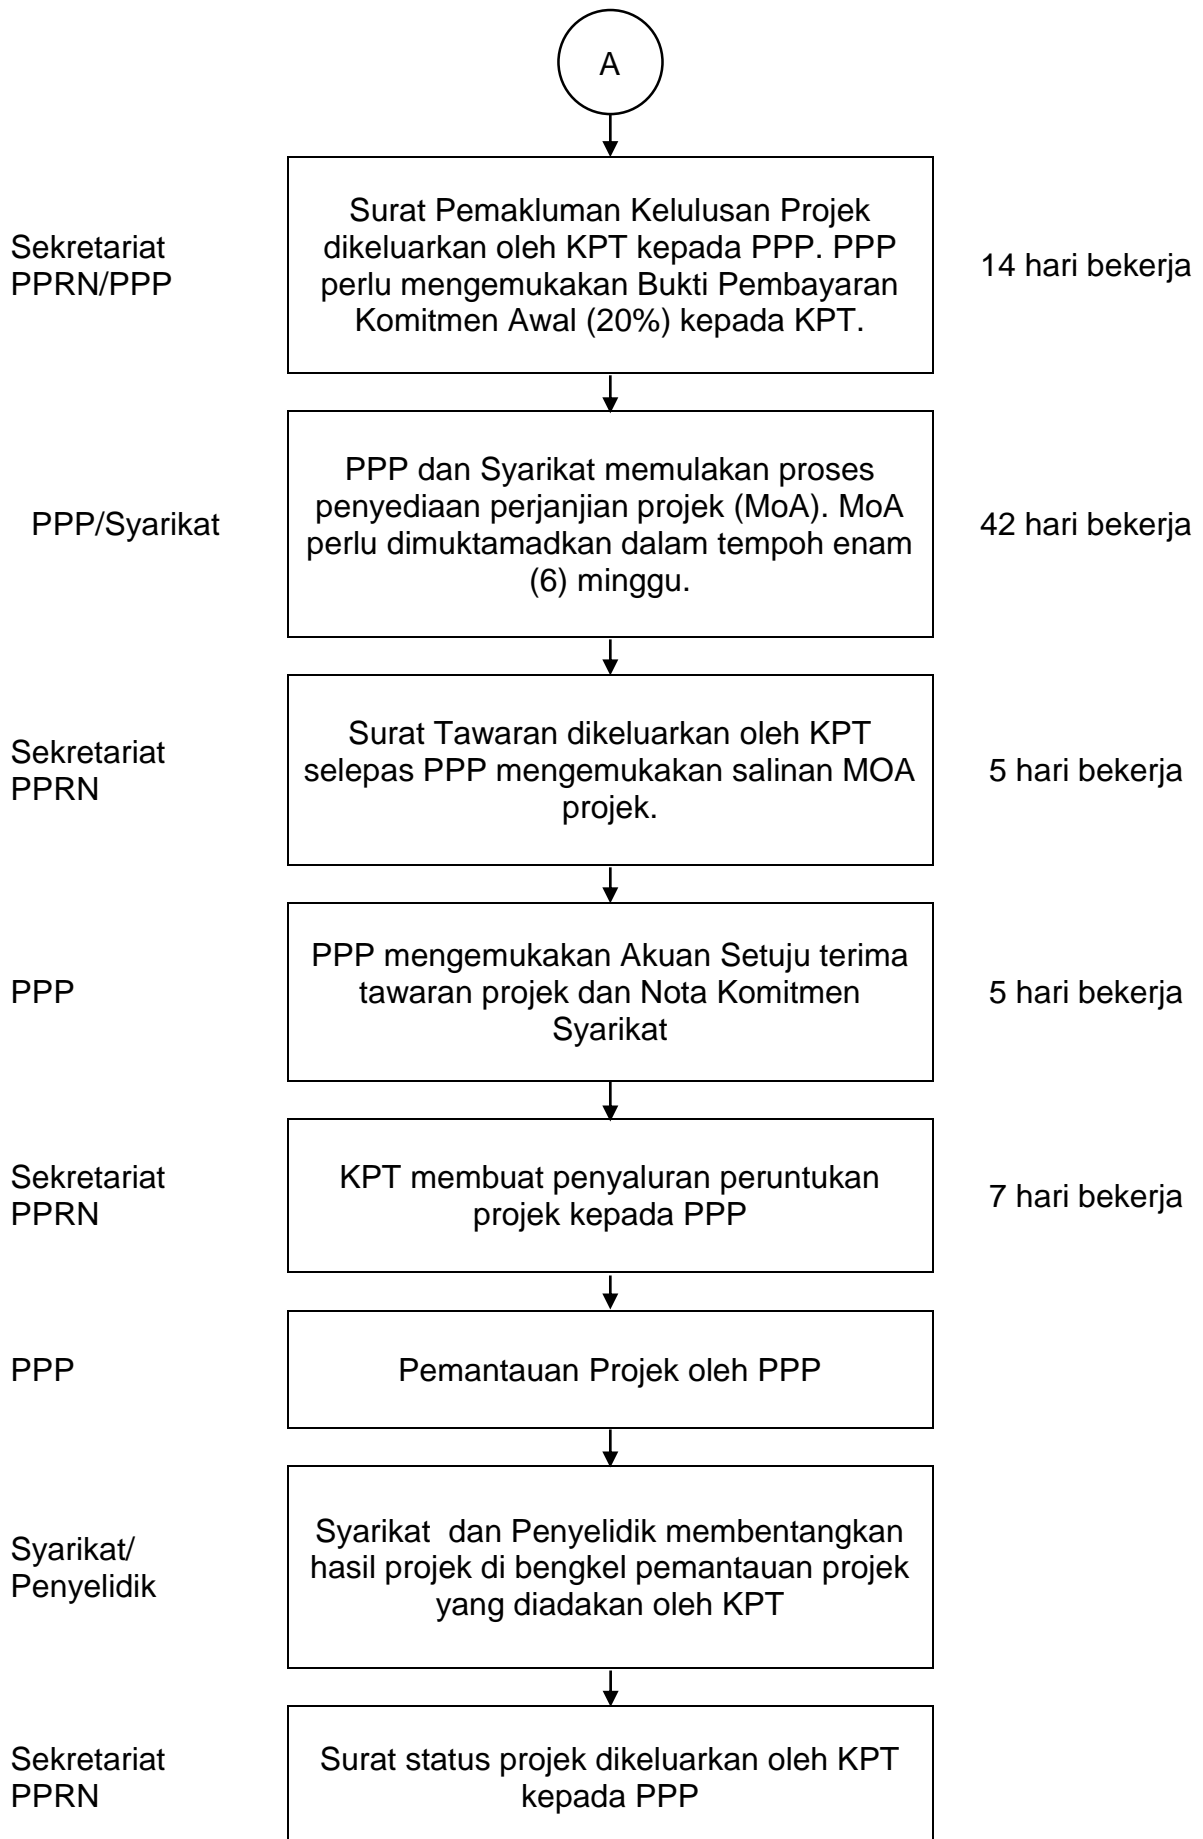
A

Sekretariat PPRN/PPP

Surat Pemakluman Kelulusan Projek dikeluarkan oleh KPT kepada PPP. PPP perlu mengemukakan Bukti Pembayaran Komitmen Awal (20%) kepada KPT.

14 hari bekerja

PPP/Syarikat

PPP dan Syarikat memulakan proses penyediaan perjanjian projek (MoA). MoA perlu dimuktamadkan dalam tempoh enam (6) minggu.

42 hari bekerja

Sekretariat PPRN

Surat Tawaran dikeluarkan oleh KPT selepas PPP mengemukakan salinan MOA projek.

5 hari bekerja

PPP

PPP mengemukakan Akuan Setuju terima tawaran projek dan Nota Komitmen Syarikat

5 hari bekerja

Sekretariat PPRN

KPT membuat penyaluran peruntukan projek kepada PPP

7 hari bekerja

PPP

Pemantauan Projek oleh PPP

Syarikat/ Penyelidik

Syarikat dan Penyelidik membentangkan hasil projek di bengkel pemantauan projek yang diadakan oleh KPT

Sekretariat PPRN

Surat status projek dikeluarkan oleh KPT kepada PPP